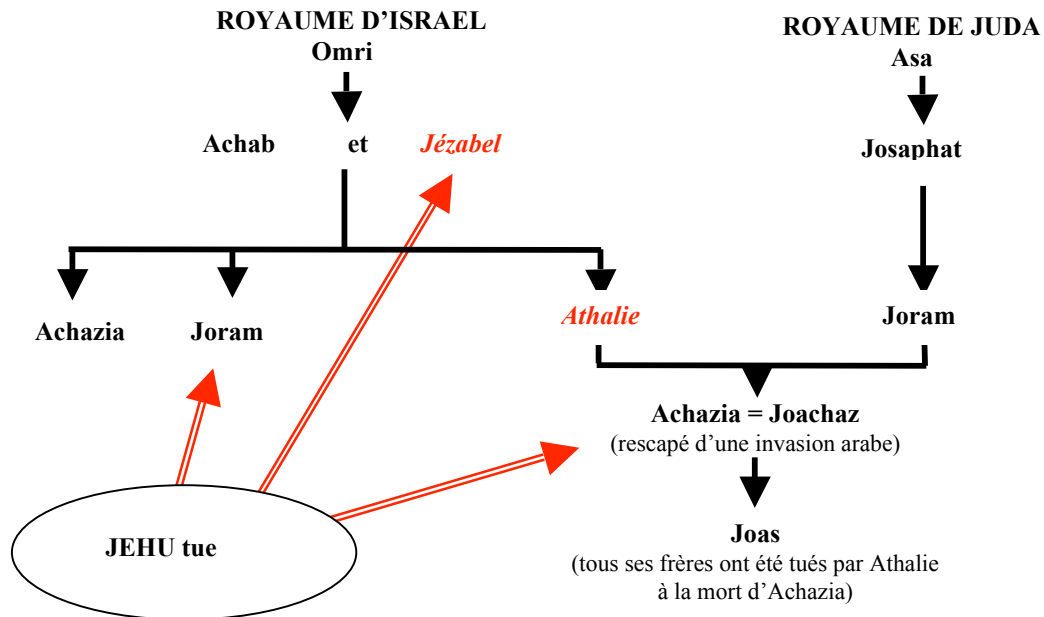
ROYAUME D'ISRAEL
Omri

Achab et Jézabel

Achazia Joram Athalie

ROYAUME DE JUDA
Asa

Josaphat

Joram

Achazia = Joachaz
(rescapé d'une invasion arabe)

Joas
(tous ses frères ont été tués par Athalie à la mort d'Achazia)

JEHU tue